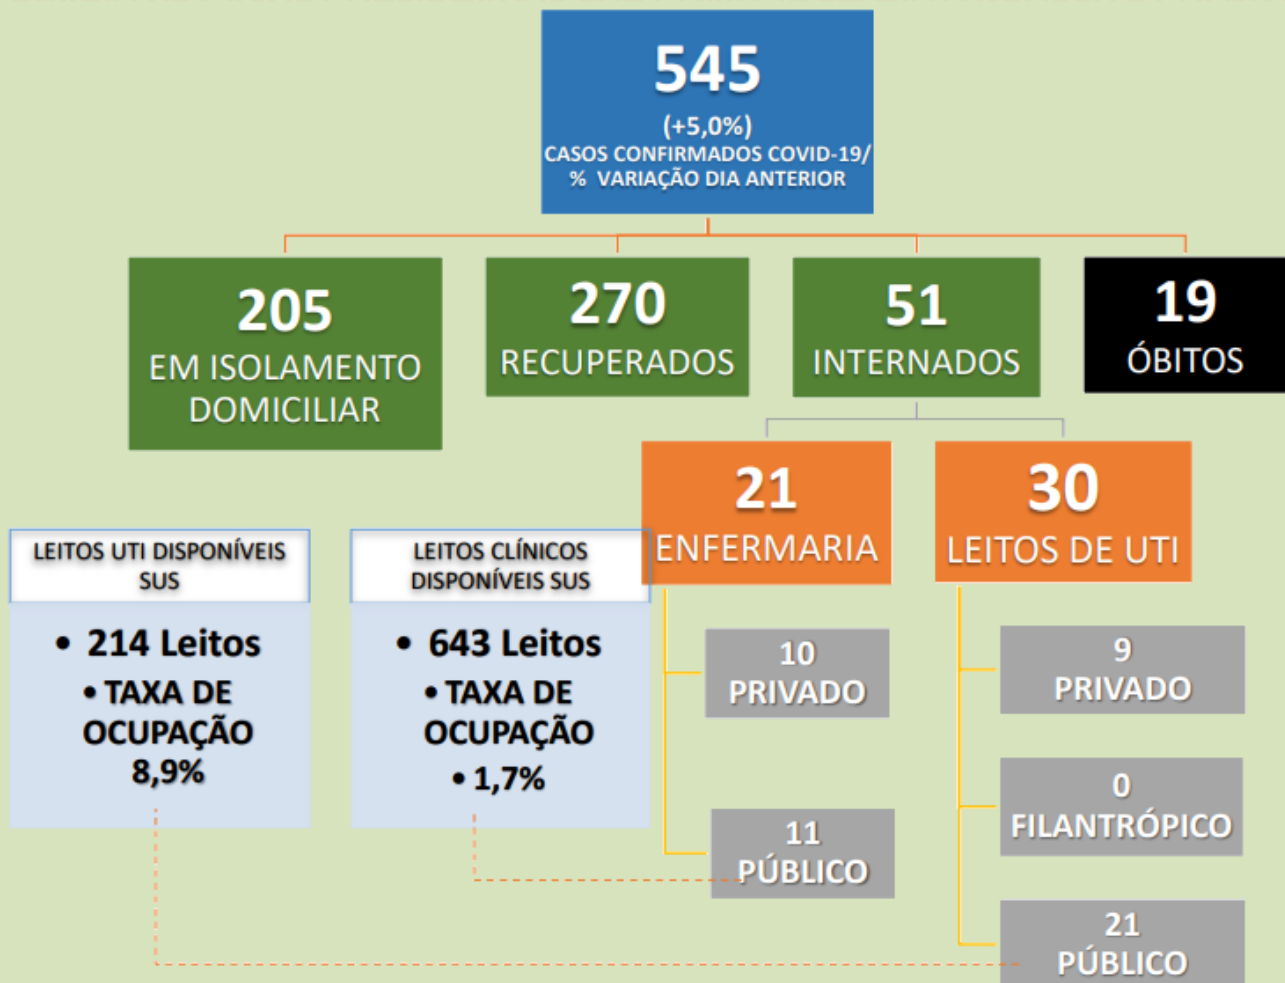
545
(+5,0%)
CASOS CONFIRMADOS COVID-19/
% VARIAÇÃO DIA ANTERIOR

205
EM ISOLAMENTO DOMICILIAR

270
RECUPERADOS

51
INTERNADOS

19
ÓBITOS

21
ENFERMARIA

30
LEITOS DE UTI

LEITOS UTI DISPONÍVEIS SUS

• 214 Leitos
• TAXA DE OCUPAÇÃO 8,9%

LEITOS CLÍNICOS DISPONÍVEIS SUS

• 643 Leitos
• TAXA DE OCUPAÇÃO
• 1,7%

10
PRIVADO

11
PÚBLICO

9
PRIVADO

0
FILANTRÓPICO

21
PÚBLICO